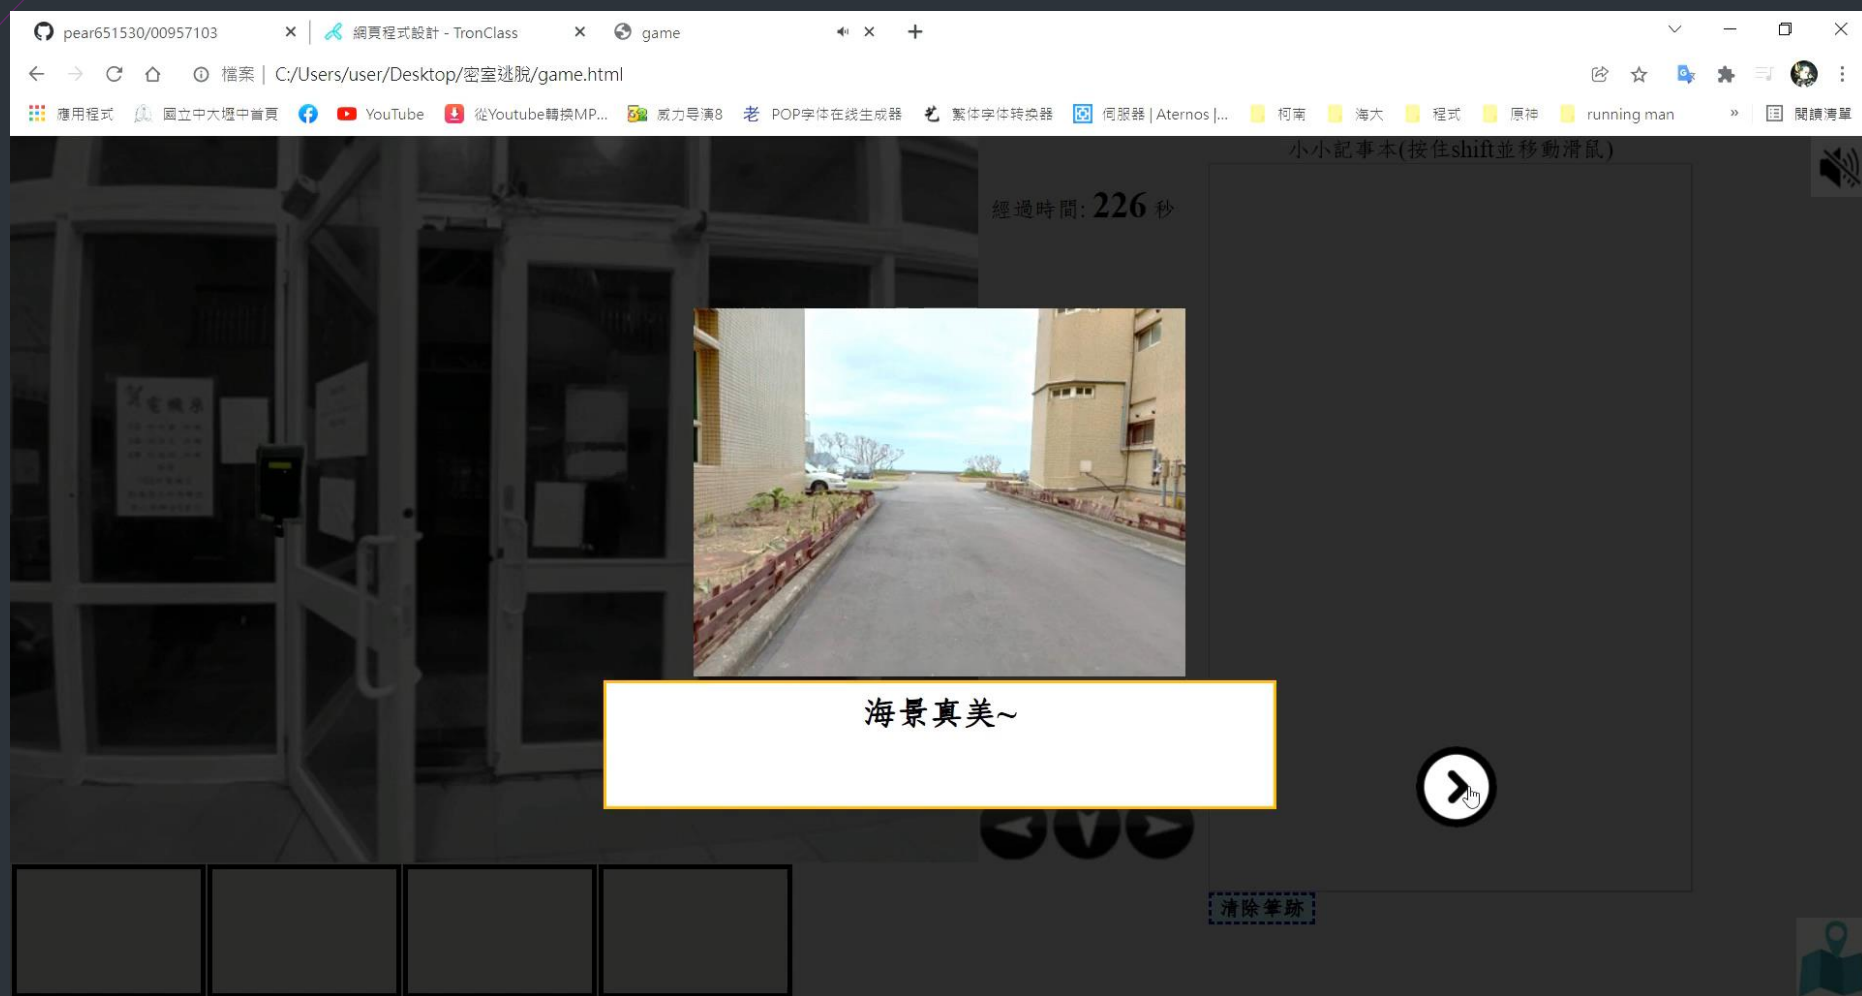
pear651530/00957103
網頁程式設計 - TronClass
game

檔案 | C:/Users/user/Desktop/密室逃脫/game.html

應用程式 國立中大壢中首頁 YouTube 從Youtube轉換MP... 威力导演8 POP字体在线生成器 繁体字体转换器 伺服器 | Aternos |... 柯南 海大 程式 原神 running man » 閱讀清單

小小記事本(按住shift並移動滑鼠)

經過時間: 226 秒

海景真美~

清除筆跡